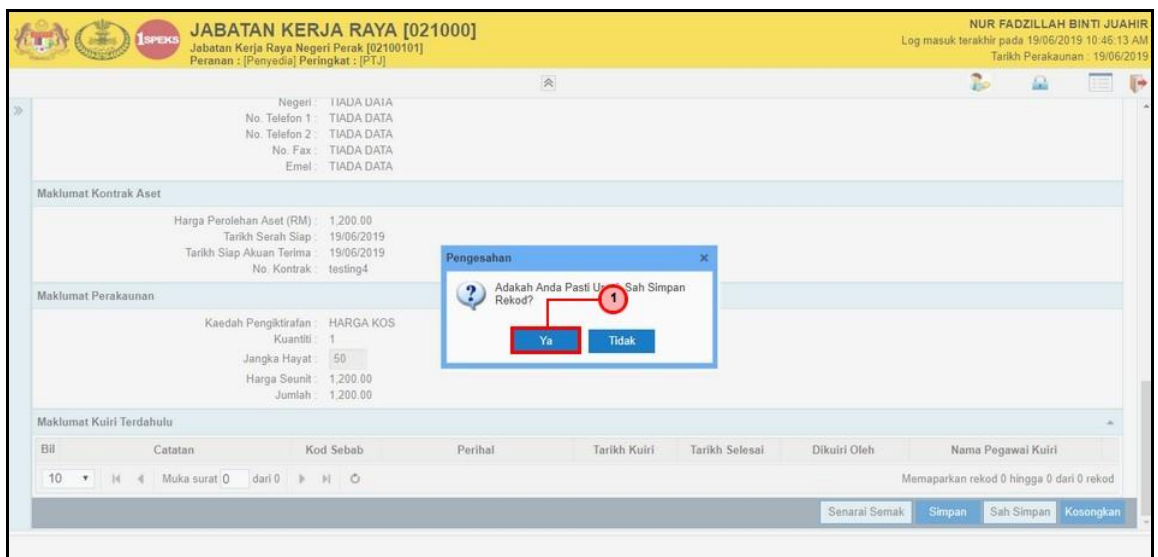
1SPEKS JABATAN KERJA RAYA [021000]
Jabatan Kerja Raya Negeri Perak [02100101]
Peranan : [Penyedia] Peringkat : [PTJ]

NUR FADZILLAH BINTI JUAHIR
Log masuk terakhir pada 19/06/2019 10:46:13 AM
Tarikh Perakaunan : 19/06/2019

Negeri : TIADA DATA
No. Telefon 1 : TIADA DATA
No. Telefon 2 : TIADA DATA
No. Fax : TIADA DATA
Emel : TIADA DATA

Maklumat Kontrak Aset

Harga Perolehan Aset (RM) : 1,200.00
Tarikh Serah Siap : 19/06/2019
Tarikh Siap Akuan Terima : 19/06/2019
No. Kontrak : testing4

Maklumat Perakaunan

Kaedah Pengiktirafan : HARGA KOS
Kuantiti : 1
Jangka Hayat : 50
Harga Seunit : 1,200.00
Jumlah : 1,200.00

Pengesahan
Adakah Anda Pasti U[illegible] Sah Simpan Rekod?
1
Ya Tidak

Maklumat Kuiri Terdahulu

| Bil | Catatan | Kod Sebab | Perihal | Tarikh Kuiri | Tarikh Selesai | Dikuiri Oleh | Nama Pegawai Kuiri |
|---|---|---|---|---|---|---|---|

10 Muka surat 0 dari 0
Memaparkan rekod 0 hingga 0 dari 0 rekod

Senarai Semak Simpan Sah Simpan Kosongkan